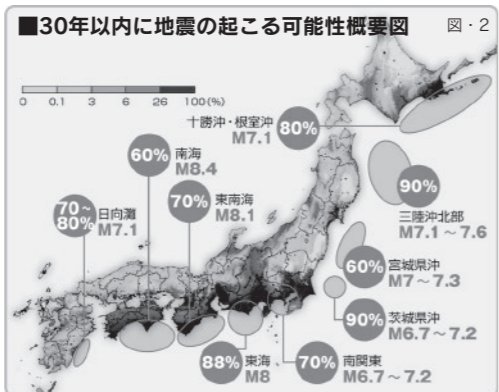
■30年以内に地震の起こる可能性概要図

図・2

0 0.1 3 6 26 100(%)

80% 十勝沖・根室沖 M7.1

60% 南海 M8.4

70% 東南海 M8.1

70～80% 日向灘 M7.1

90% 三陸沖北部 M7.1～7.6

60% 宮城県沖 M7～7.3

90% 茨城県沖 M6.7～7.2

88% 東海 M8

70% 南関東 M6.7～7.2